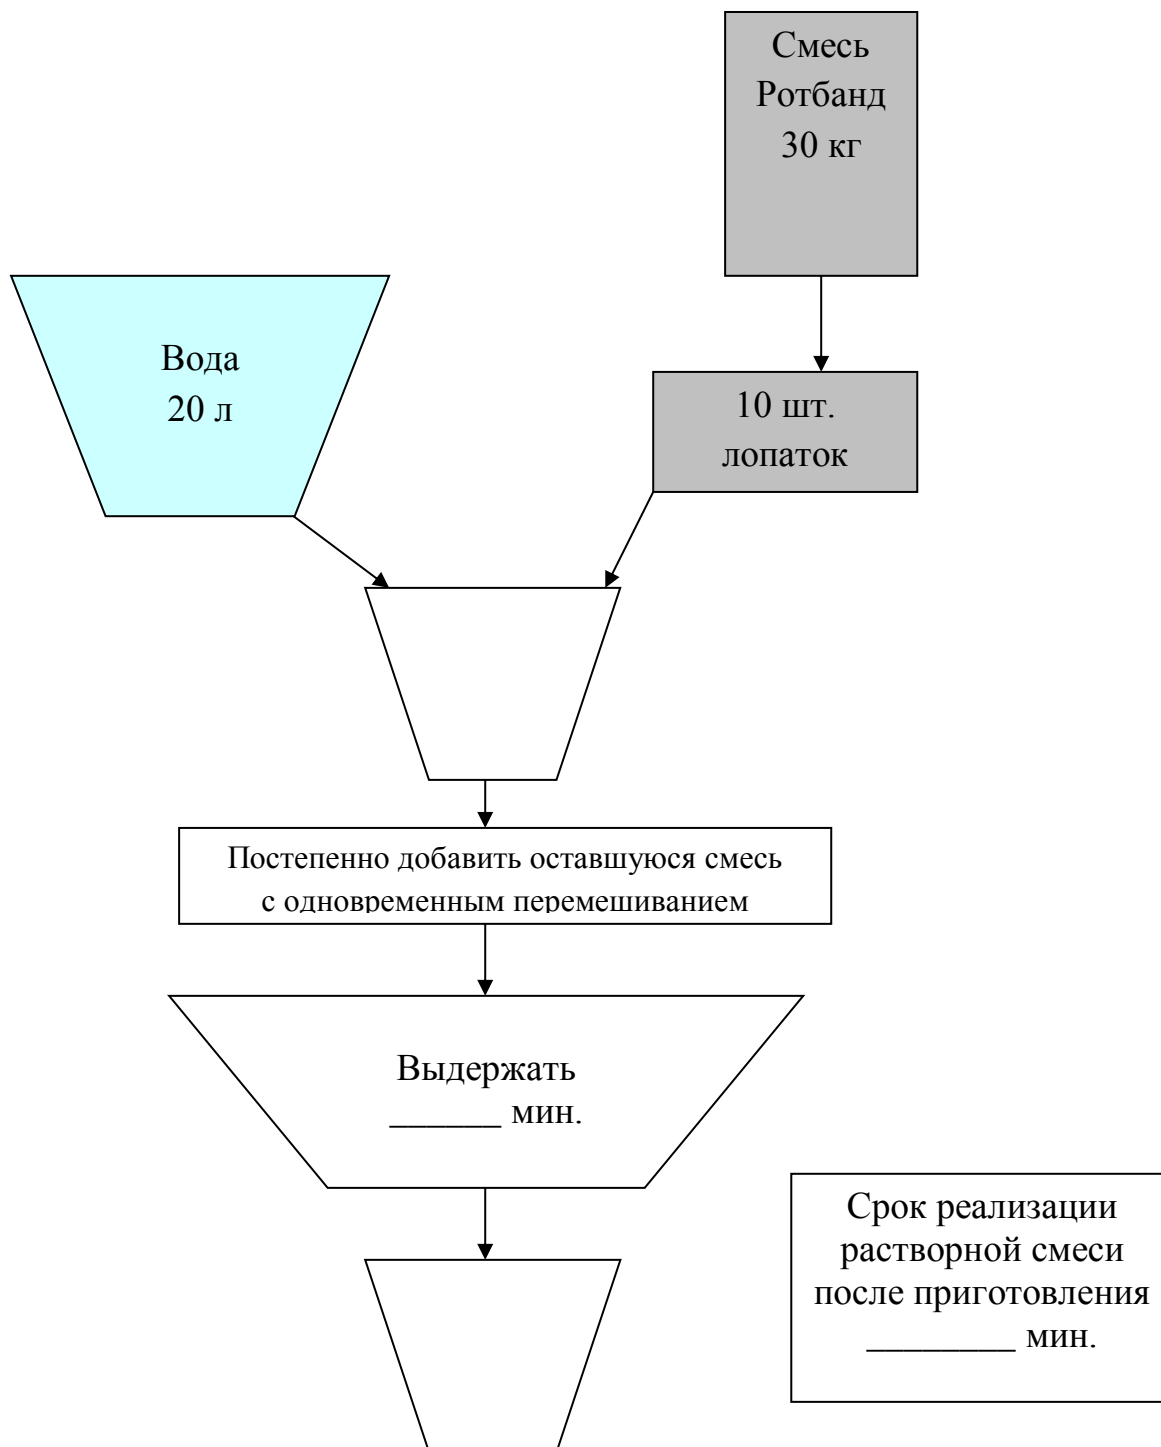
Смесь
Ротбанд
30 кг

Вода
20 л

10 шт.
лопаток

Постепенно добавить оставшуюся смесь с одновременным перемешиванием

Выдержать
______ мин.

Срок реализации растворной смеси после приготовления ________ мин.